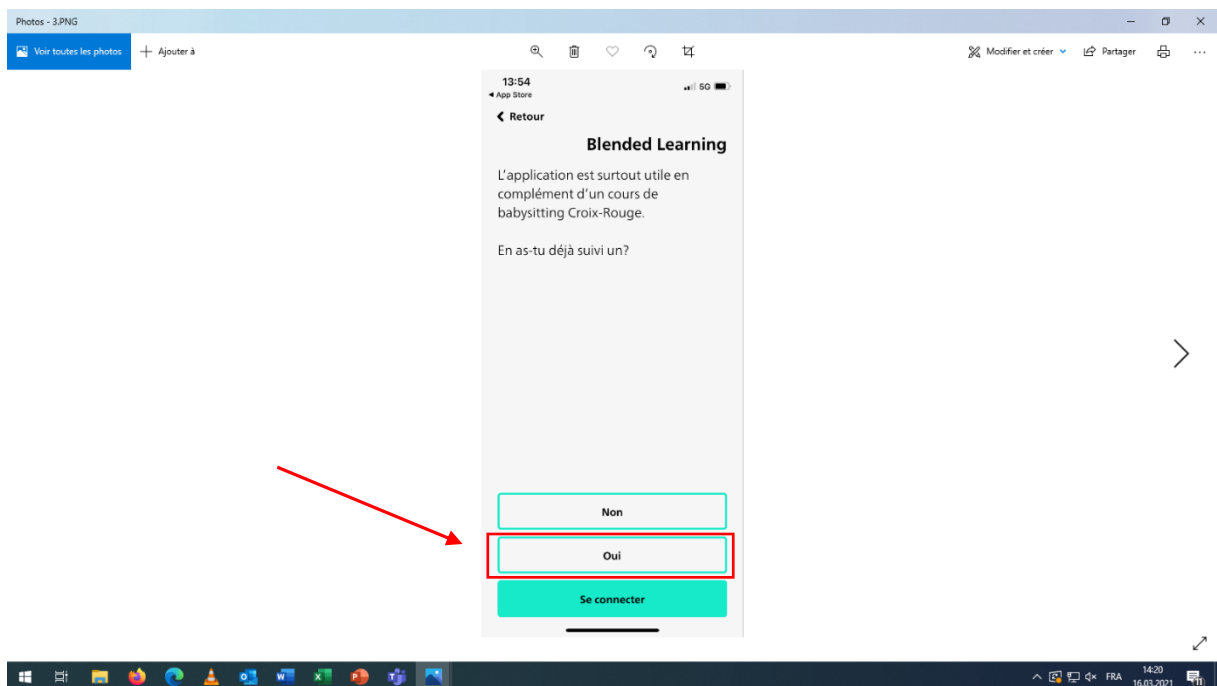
Photos - 3.PNG

Voir toutes les photos
Ajouter à

Modifier et créer
Partager

13:54
◂ App Store
5G

Retour

Blended Learning

L'application est surtout utile en complément d'un cours de babysitting Croix-Rouge.

En as-tu déjà suivi un?

Non

Oui

Se connecter

FRA
14:20
16.03.2021